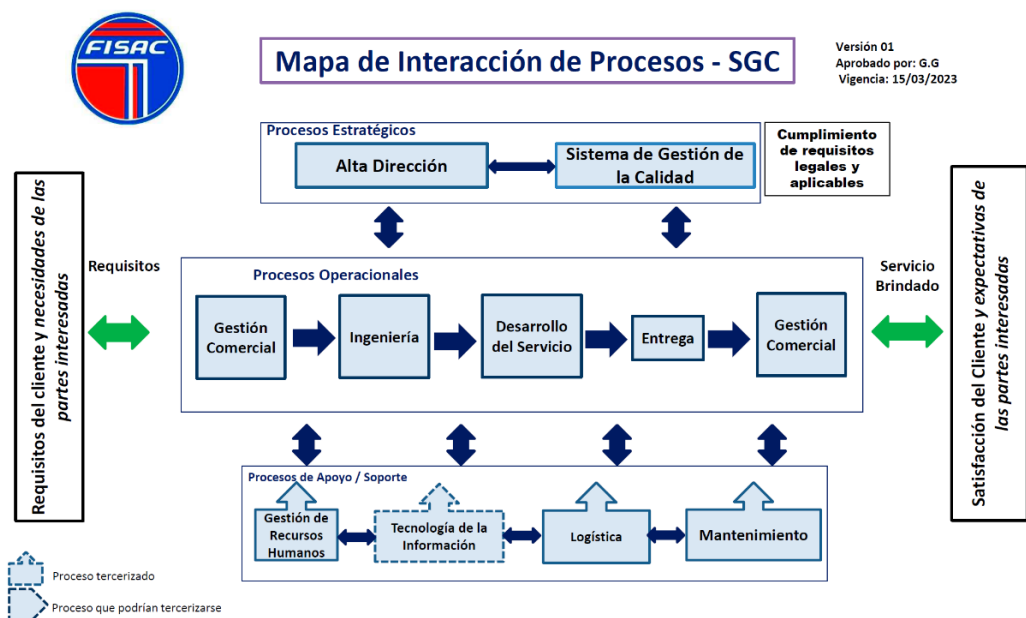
FISAC

Mapa de Interacción de Procesos - SGC

Versión 01
Aprobado por: G.G
Vigencia: 15/03/2023

Procesos Estratégicos

Alta Dirección

Sistema de Gestión de la Calidad

Cumplimiento de requisitos legales y aplicables

Requisitos del cliente y necesidades de las partes interesadas

Requisitos

Procesos Operacionales

Gestión Comercial

Ingeniería

Desarrollo del Servicio

Entrega

Gestión Comercial

Servicio Brindado

Satisfacción del Cliente y expectativas de las partes interesadas

Procesos de Apoyo / Soporte

Gestión de Recursos Humanos

Tecnología de la Información

Logística

Mantenimiento

Proceso tercerizado

Proceso que podrían tercerizarse